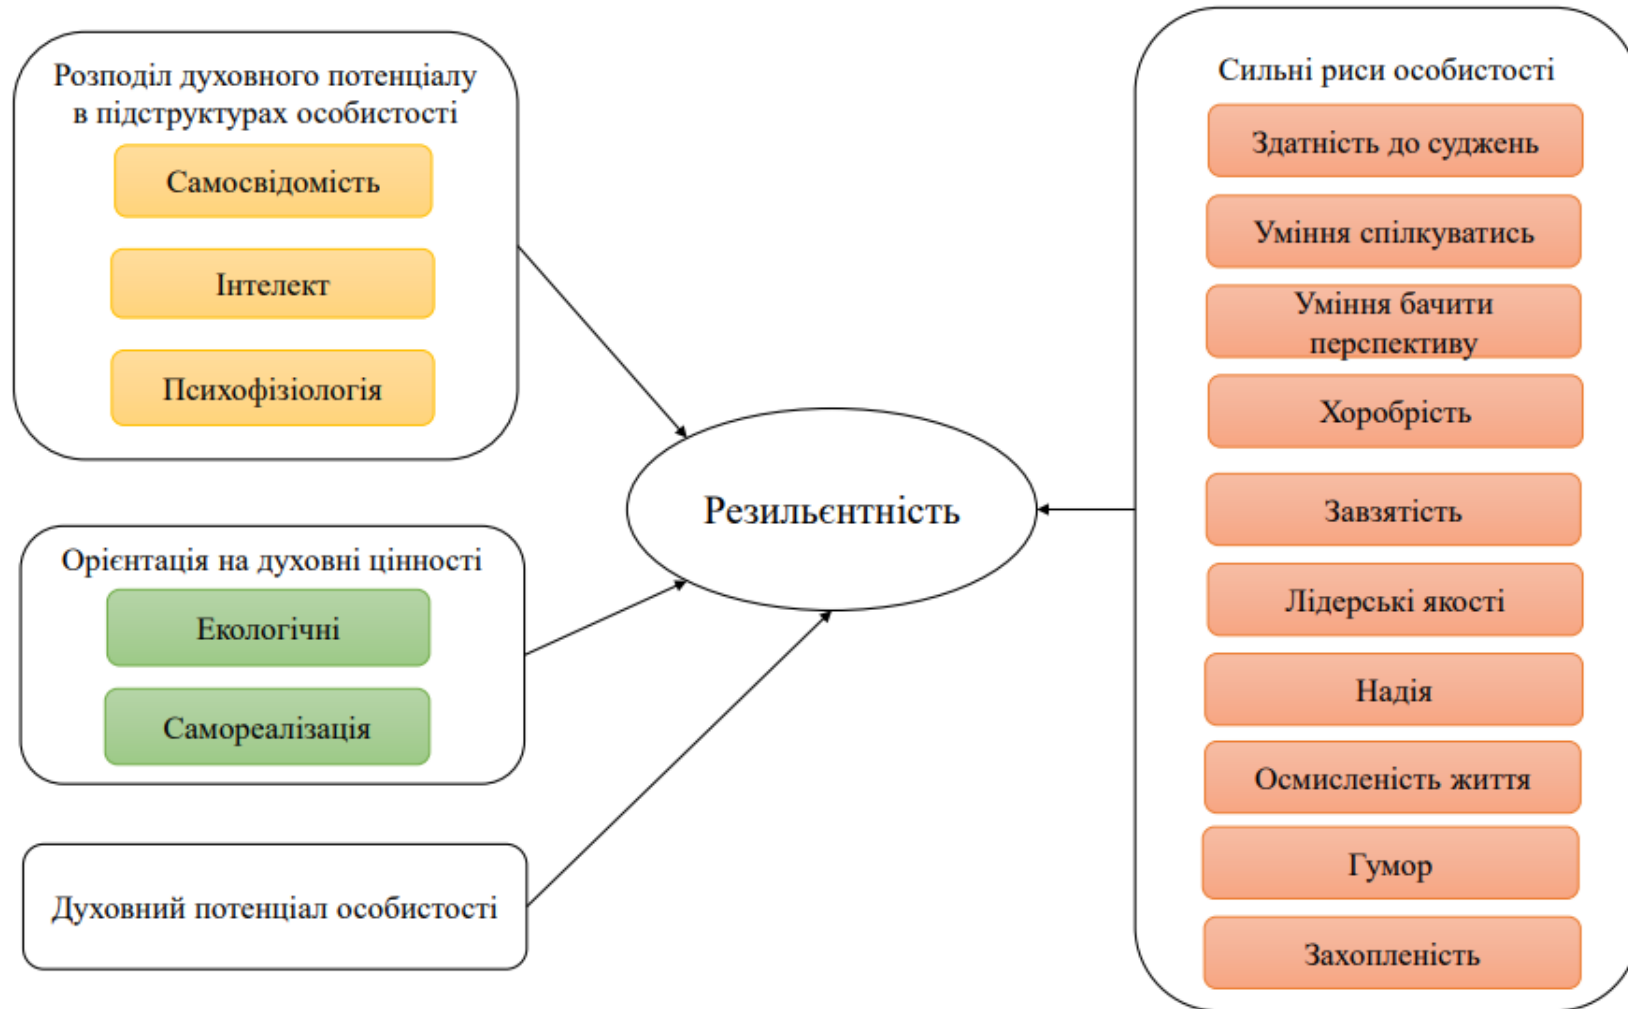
Розподіл духовного потенціалу в підструктурах особистості

Самосвідомість

Інтелект

Психофізіологія

Орієнтація на духовні цінності

Екологічні

Самореалізація

Духовний потенціал особистості

Резильєнтність

Сильні риси особистості

Здатність до суджень

Уміння спілкуватись

Уміння бачити перспективу

Хоробрість

Завзятість

Лідерські якості

Надія

Осмисленість життя

Гумор

Захопленість